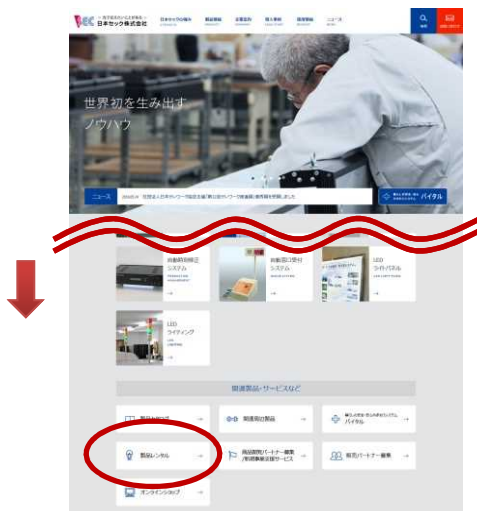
日本セック株式会社

日本セックの強み

製品情報

企業情報

個人事業

採用情報

ニュース

世界初を生み出すノウハウ

ニュース

バイタル

自動照明制御システム

自動窓口受付システム

LED ライトパネル

LED ライティング

関連製品・サービスなど

関連部品製品

バイタル

製品レンタル

商品開発パートナー募集

販売パートナー募集

オンラインショップ